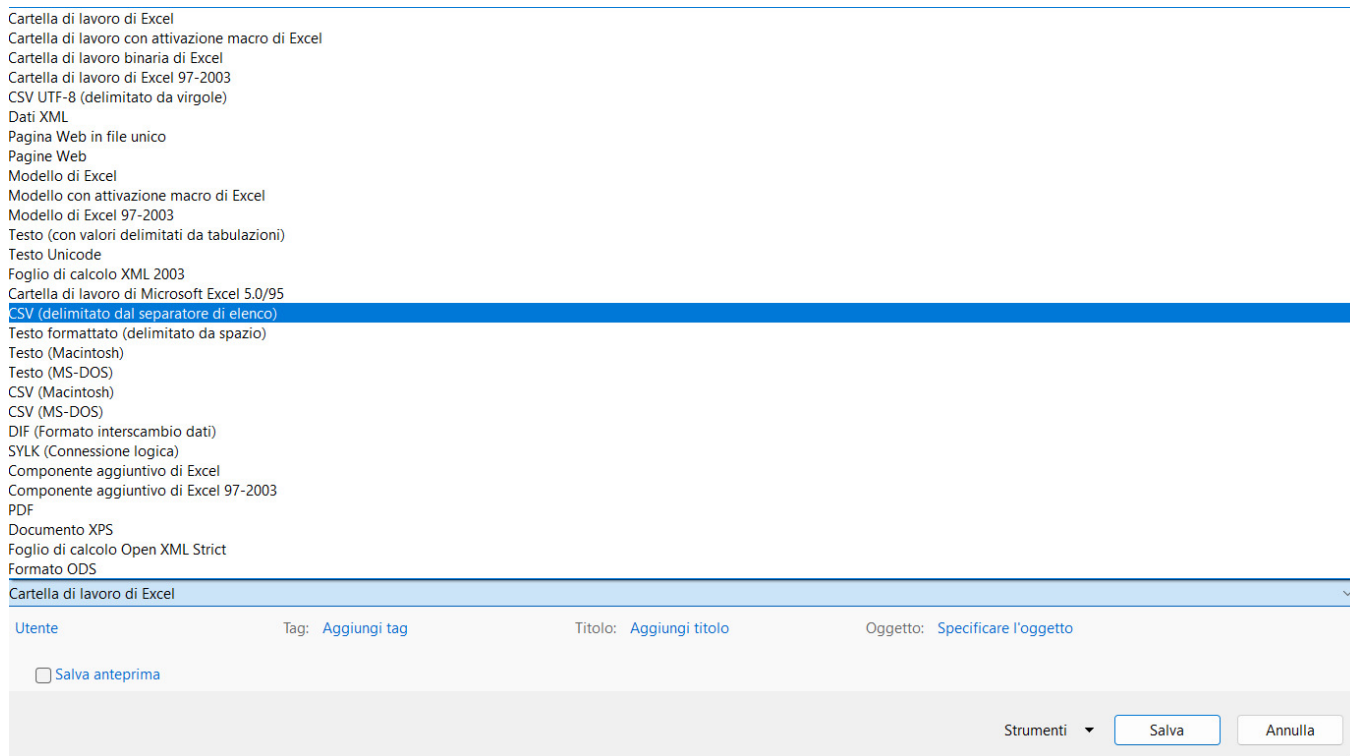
Cartella di lavoro di Excel
Cartella di lavoro con attivazione macro di Excel
Cartella di lavoro binaria di Excel
Cartella di lavoro di Excel 97-2003
CSV UTF-8 (delimitato da virgole)
Dati XML
Pagina Web in file unico
Pagine Web
Modello di Excel
Modello con attivazione macro di Excel
Modello di Excel 97-2003
Testo (con valori delimitati da tabulazioni)
Testo Unicode
Foglio di calcolo XML 2003
Cartella di lavoro di Microsoft Excel 5.0/95
CSV (delimitato dal separatore di elenco)
Testo formattato (delimitato da spazio)
Testo (Macintosh)
Testo (MS-DOS)
CSV (Macintosh)
CSV (MS-DOS)
DIF (Formato interscambio dati)
SYLK (Connessione logica)
Componente aggiuntivo di Excel
Componente aggiuntivo di Excel 97-2003
PDF
Documento XPS
Foglio di calcolo Open XML Strict
Formato ODS

Cartella di lavoro di Excel

Utente Tag: Aggiungi tag Titolo: Aggiungi titolo Oggetto: Specificare l'oggetto

Salva anteprima

Strumenti Salva Annulla